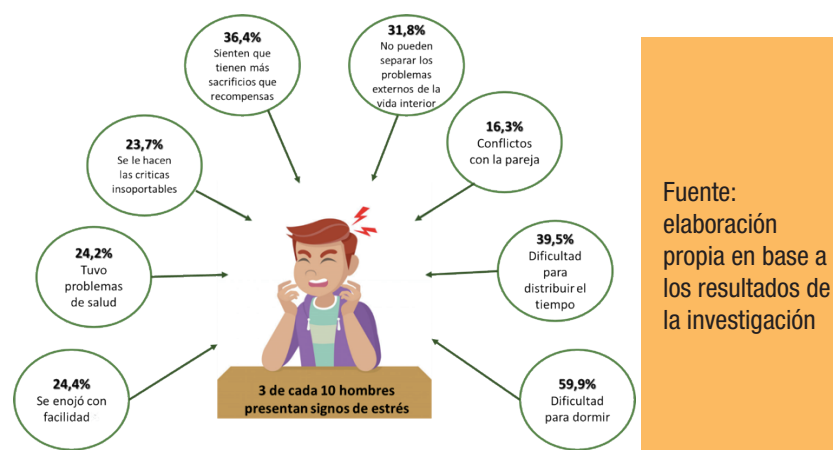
36,4%
Sienten que tienen más sacrificios que recompensas

31,8%
No pueden separar los problemas externos de la vida interior

23,7%
Se le hacen las criticas insoportables

16,3%
Conflictos con la pareja

24,2%
Tuvo problemas de salud

39,5%
Dificultad para distribuir el tiempo

24,4%
Se enojó con facilidad

3 de cada 10 hombres presentan signos de estrés

59,9%
Dificultad para dormir

Fuente: elaboración propia en base a los resultados de la investigación